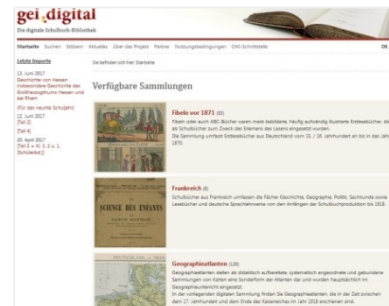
gei_digital
Die digitale Schulbuch-Bibliothek

Startseite Suchen Stöbern Aktuelles Über das Projekt Partner Nutzungsbedingungen OAI-Schnittstelle DE

Letzte Importe

13. Juni 2017
Geschichte von Hessen insbesondere Geschichte des Großherzogthums Hessen und bei Rhein
[Für das neunte Schuljahr]

12. Juni 2017
[Teil 2]
[Teil 4]

30. April 2017
[Teil 3 = H. 3, 2 = 1, Schulzeile)]

Sie befinden sich hier: Startseite

Verfügbare Sammlungen

Fibeln vor 1871 (90)
Fibeln oder auch ABC-Bücher waren meist bebilderte, häufig aufwändig illustrierte Erstlesebücher, die als Schulbücher zum Zweck des Erlernens des Lesens eingesetzt wurden.
Die Sammlung umfasst Erstlesebücher aus Deutschland vom 15. / 16. Jahrhundert an bis in das Jahr 1870.

Frankreich (9)
Schulbücher aus Frankreich umfassen die Fächer Geschichte, Geographie, Politik, Sachkunde sowie Lesebücher und deutsche Sprachlehrwerke von den Anfängen der Schulbuchproduktion bis 2018.

SCIENCE DES ENFANTS

Geographieatlanten (128)
Geographieatlanten stellen als didaktisch aufbereitete, systematisch angeordnete und gebundene Sammlungen von Karten eine Sonderform der Atlanten dar und wurden hauptsächlich im Geographieunterricht eingesetzt.
In der vorliegenden digitalen Sammlung finden Sie Geographieatlanten, die in der Zeit zwischen dem 17. Jahrhundert und dem Ende des Kaiserreiches im Jahr 1918 erschienen sind.